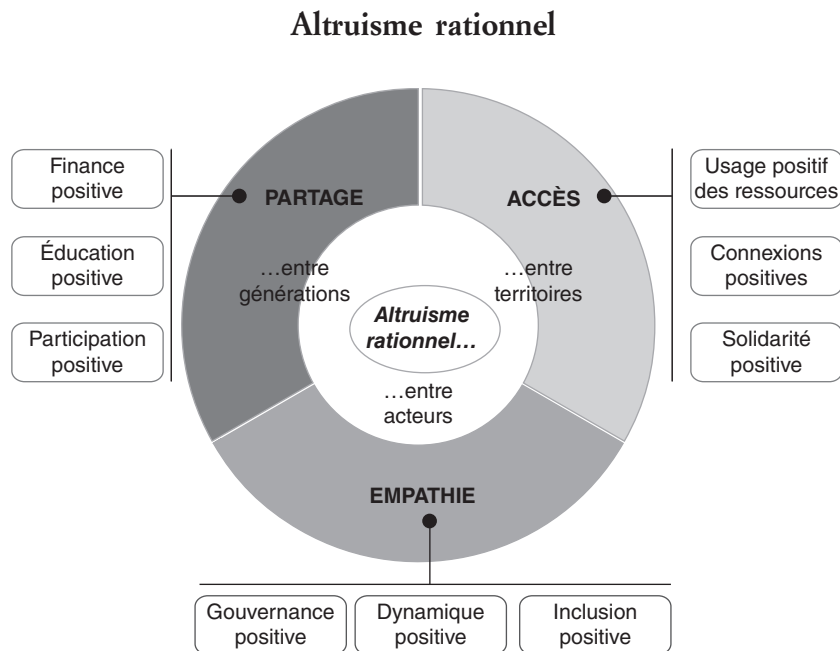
Altruisme rationnel

Finance positive

Éducation positive

Participation positive

PARTAGE

…entre générations

ACCÈS

…entre territoires

Usage positif des ressources

Connexions positives

Solidarité positive

Altruisme rationnel…

…entre acteurs

EMPATHIE

Gouvernance positive

Dynamique positive

Inclusion positive